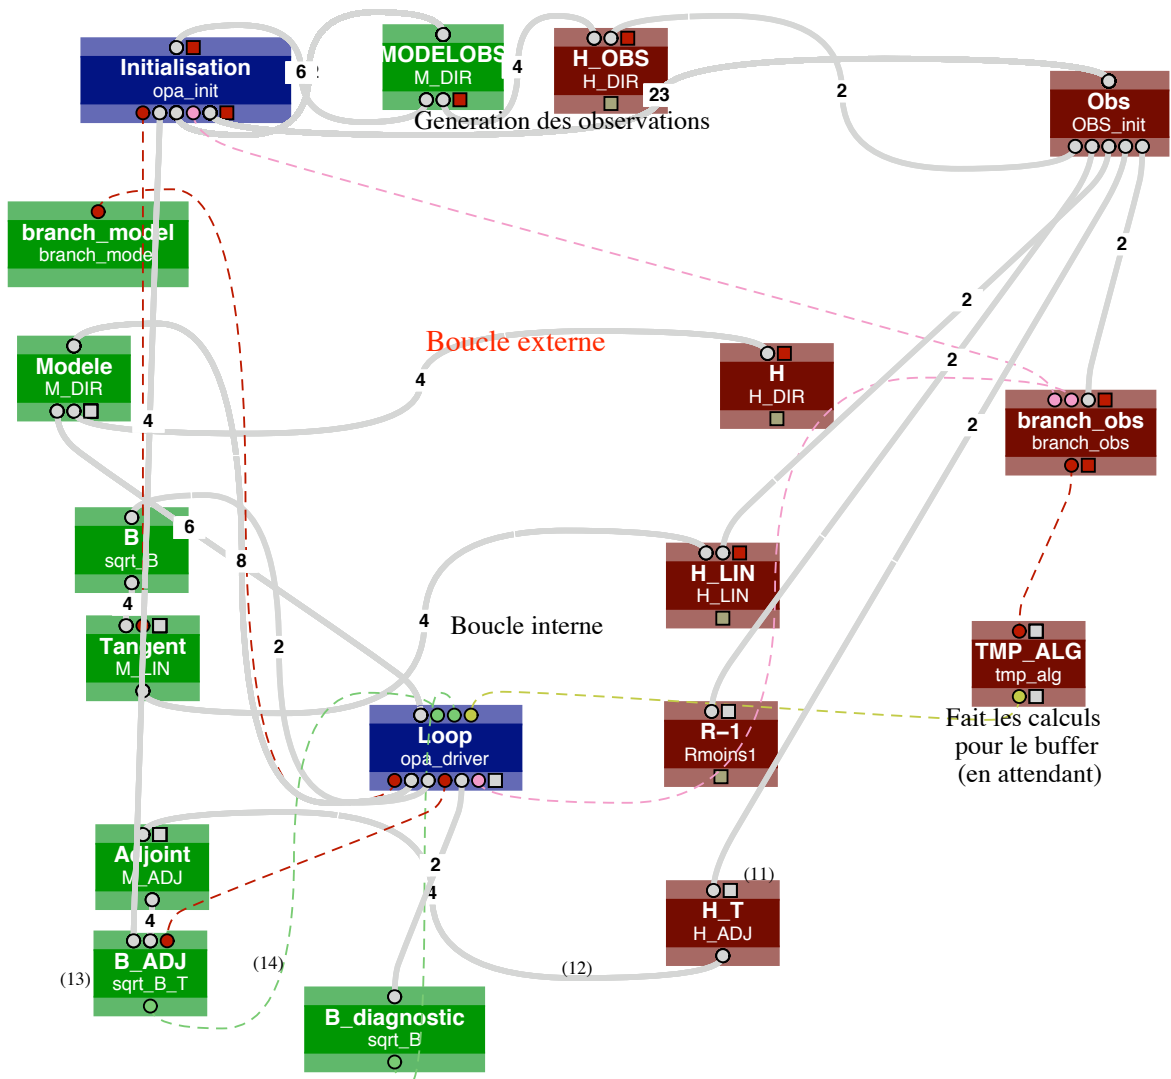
Initialisation
opa_init
6
MODELOBS
M_DIR
4
H_OBS
H_DIR
23
Generation des observations
2
Obs
OBS_init
branch_model
branch_mode
2
Modele
M_DIR
Boucle externe
4
H
H_DIR
2
2
branch_obs
branch_obs
4
2
B
sqrt_B
6
8
H_LIN
H_LIN
4
Tangent
M_LIN
4
Boucle interne
2
TMP_ALG
tmp_alg
Loop
opa_driver
R−1
Rmoins1
Fait les calculs
pour le buffer
(en attendant)
Adjoint
M_ADJ
2
4
(11)
H_T
H_ADJ
4
B_ADJ
sqrt_B_T
(13)
(14)
(12)
B_diagnostic
sqrt_B